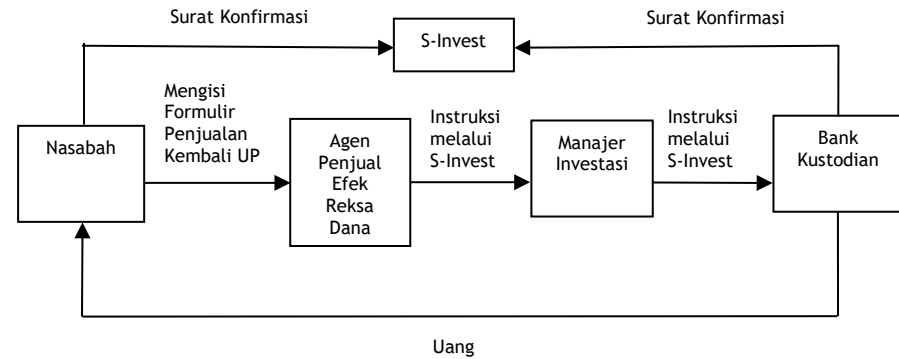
Surat Konfirmasi

S-Invest

Surat Konfirmasi

Nasabah

Mengisi Formulir Penjualan Kembali UP

Agen Penjual Efek Reksa Dana

Instruksi melalui S-Invest

Manajer Investasi

Instruksi melalui S-Invest

Bank Kustodian

Uang